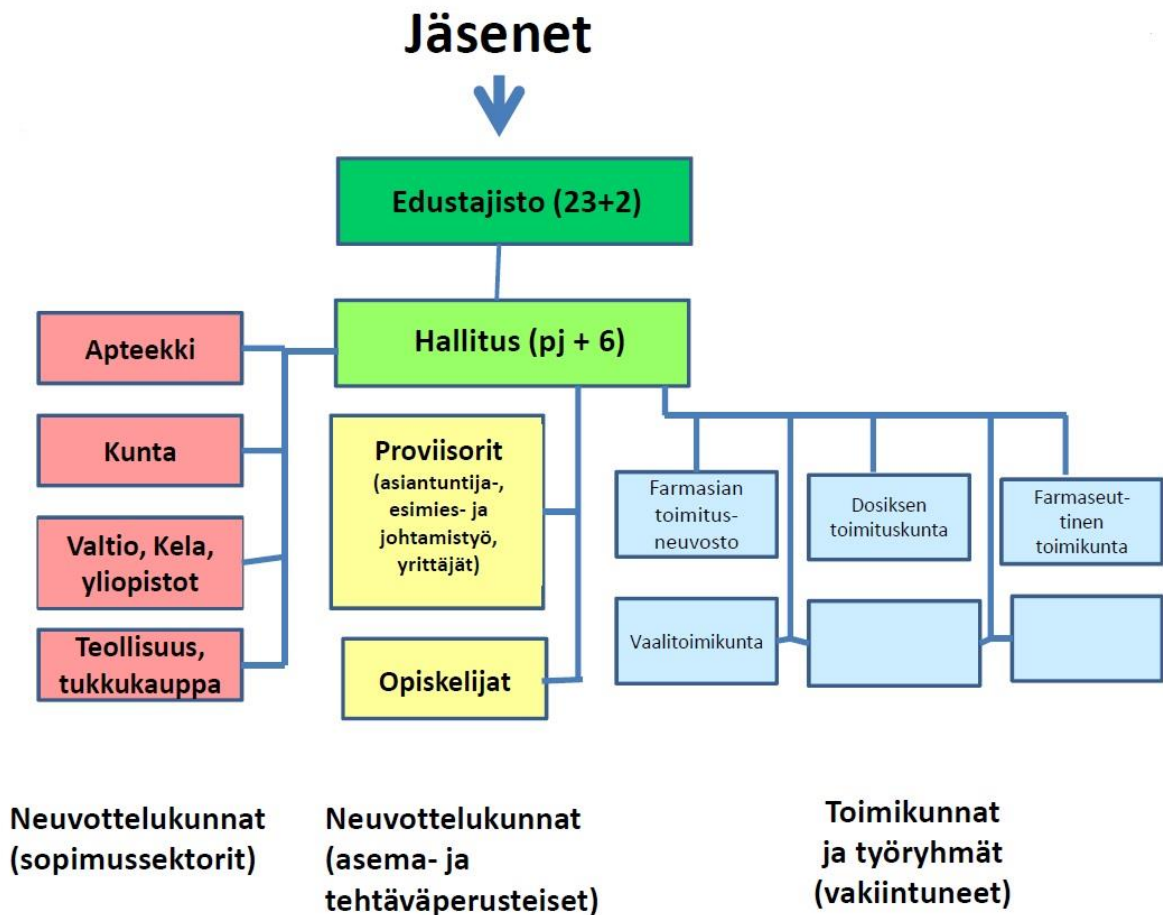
Jäsenet

Edustajisto (23+2)

Hallitus (pj + 6)

Apteekki

Kunta

Valtio, Kela, yliopistot

Teollisuus, tukkukauppa

Proviisorit (asiantuntija-, esimies- ja johtamistyö, yrittäjät)

Opiskelijat

Farmasian toimitusneuvosto

Dosiksen toimituskunta

Farmaseuttinen toimikunta

Vaalitoimikunta

Neuvottelukunnat (sopimussektorit)

Neuvottelukunnat (asema- ja tehtäväperusteiset)

Toimikunnat ja työryhmät (vakiintuneet)